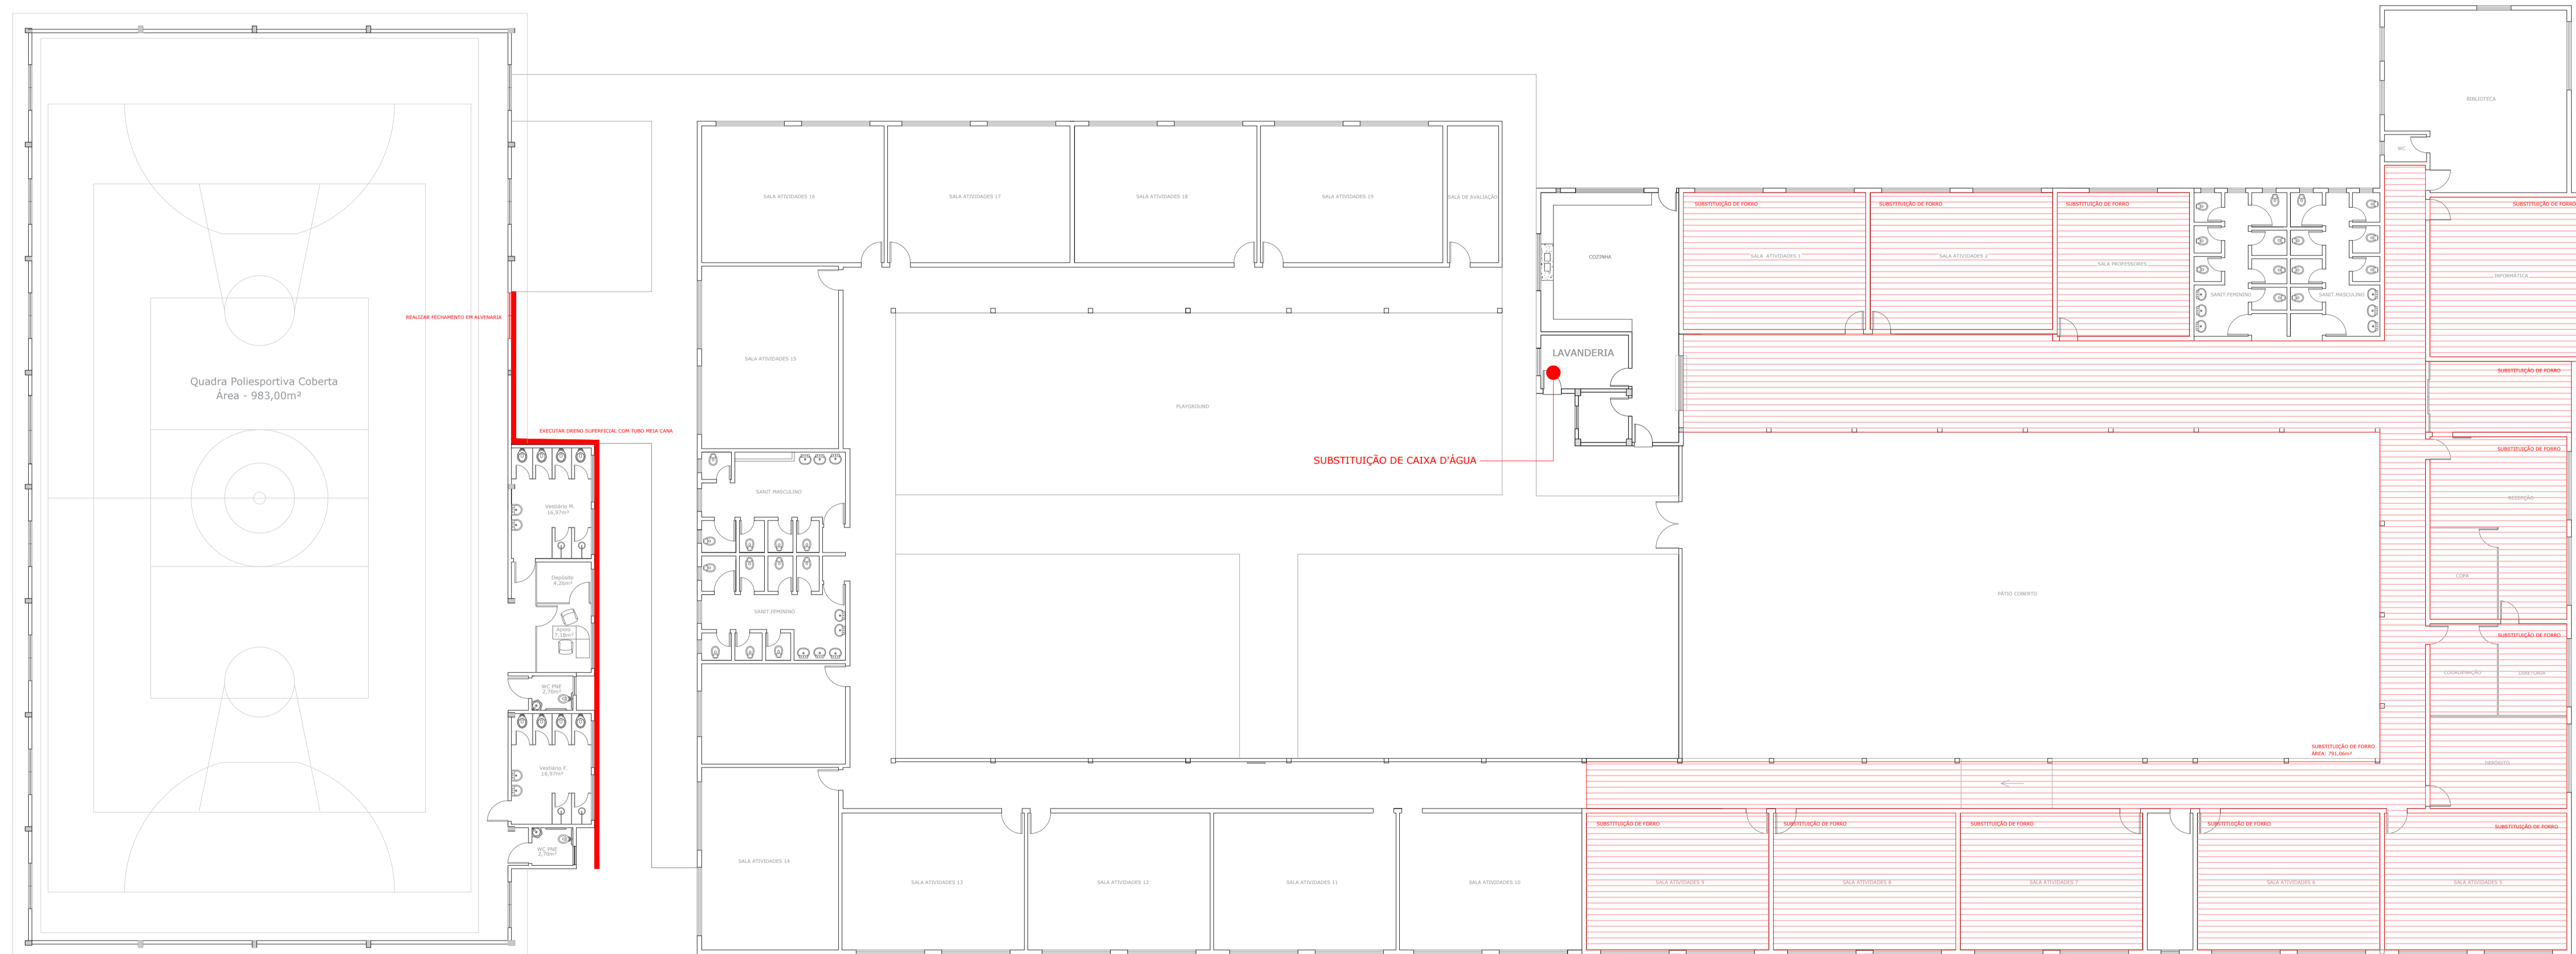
Quadra Poliesportiva Coberta
Área - 983,00m²

REALIZAR FECHAMENTO EM ALVENARIA

EXECUTAR DRENO SUPERFICIAL COM TUBO MEIA CANA

Vestiário M.
16,97m²

Depósito
4,26m²

Apoio
7,18m²

WC PNE
2,70m²

Vestiário F.
16,97m²

WC PNE
2,70m²

SALA ATIVIDADES 16

SALA ATIVIDADES 17

SALA ATIVIDADES 18

SALA ATIVIDADES 19

SALA DE AVALIAÇÃO

SALA ATIVIDADES 15

PLAYGROUND

SANIT. MASCULINO

SANIT. FEMININO

SALA ATIVIDADES 14

SALA ATIVIDADES 13

SALA ATIVIDADES 12

SALA ATIVIDADES 11

SALA ATIVIDADES 10

COZINHA

LAVANDERIA

SUBSTITUIÇÃO DE CAIXA D'ÁGUA

BIBLIOTECA

WC

SUBSTITUIÇÃO DE FORRO

SALA ATIVIDADES 1

SUBSTITUIÇÃO DE FORRO

SALA ATIVIDADES 2

SUBSTITUIÇÃO DE FORRO

SALA PROFESSORES

SANIT. FEMININO

SANIT. MASCULINO

SUBSTITUIÇÃO DE FORRO

INFORMÁTICA

SUBSTITUIÇÃO DE FORRO

SUBSTITUIÇÃO DE FORRO

RECEPÇÃO

COPA

SUBSTITUIÇÃO DE FORRO

COORDENAÇÃO

DIRETORIA

PÁTIO COBERTO

SUBSTITUIÇÃO DE FORRO
ÁREA: 791,06m²

DEPÓSITO

SUBSTITUIÇÃO DE FORRO

SALA ATIVIDADES 9

SUBSTITUIÇÃO DE FORRO

SALA ATIVIDADES 8

SUBSTITUIÇÃO DE FORRO

SALA ATIVIDADES 7

SUBSTITUIÇÃO DE FORRO

SALA ATIVIDADES 6

SUBSTITUIÇÃO DE FORRO

SALA ATIVIDADES 5